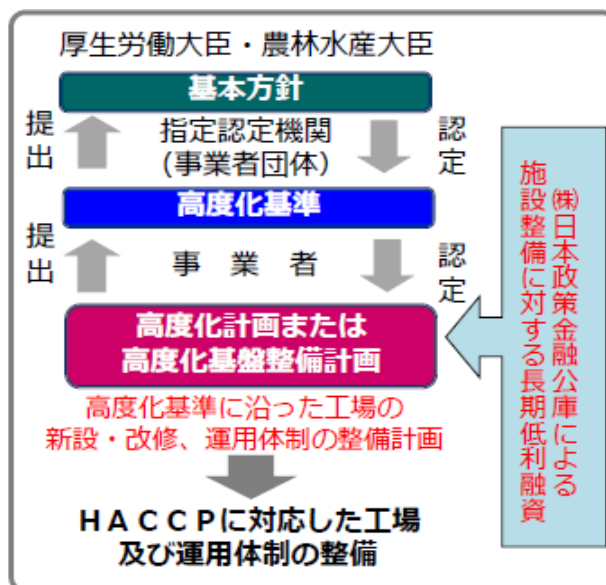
厚生労働大臣・農林水産大臣

基本方針

提出

指定認定機関
(事業者団体)

認定

高度化基準

提出

事　業　者

認定

高度化計画または
高度化基盤整備計画

高度化基準に沿った工場の
新設・改修、運用体制の整備計画

ＨＡＣＣＰに対応した工場
及び運用体制の整備

㈱日本政策金融公庫による施設整備に対する長期低利融資